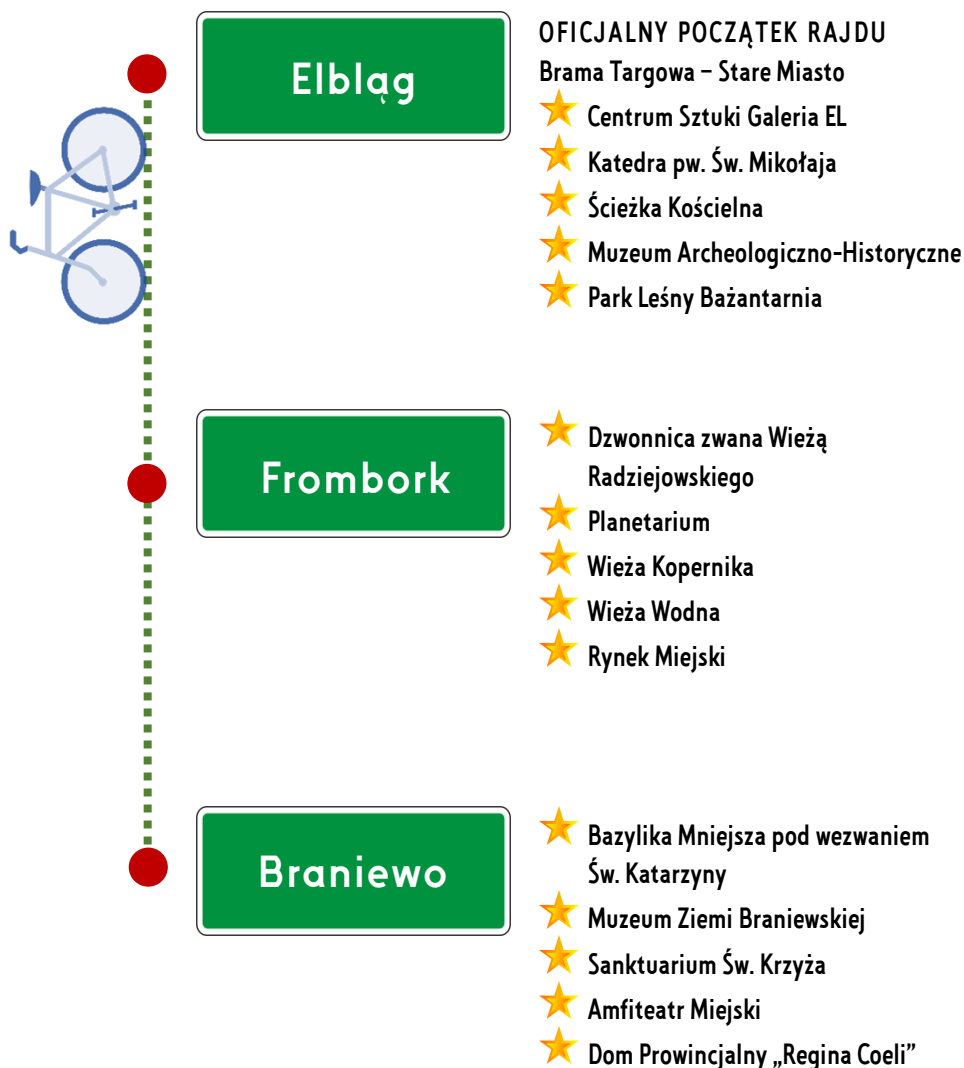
Elbląg

OFICJALNY POCZĄTEK RAJDU
Brama Targowa – Stare Miasto
Centrum Sztuki Galeria EL
Katedra pw. Św. Mikołaja
Ścieżka Kościelna
Muzeum Archeologiczno-Historyczne
Park Leśny Bażantarnia

Frombork

Dzwonnica zwana Wieżą Radziejowskiego
Planetarium
Wieża Kopernika
Wieża Wodna
Rynek Miejski

Braniewo

Bazylika Mniejsza pod wezwaniem Św. Katarzyny
Muzeum Ziemi Braniewskiej
Sanktuarium Św. Krzyża
Amfiteatr Miejski
Dom Prowincjalny „Regina Coeli”